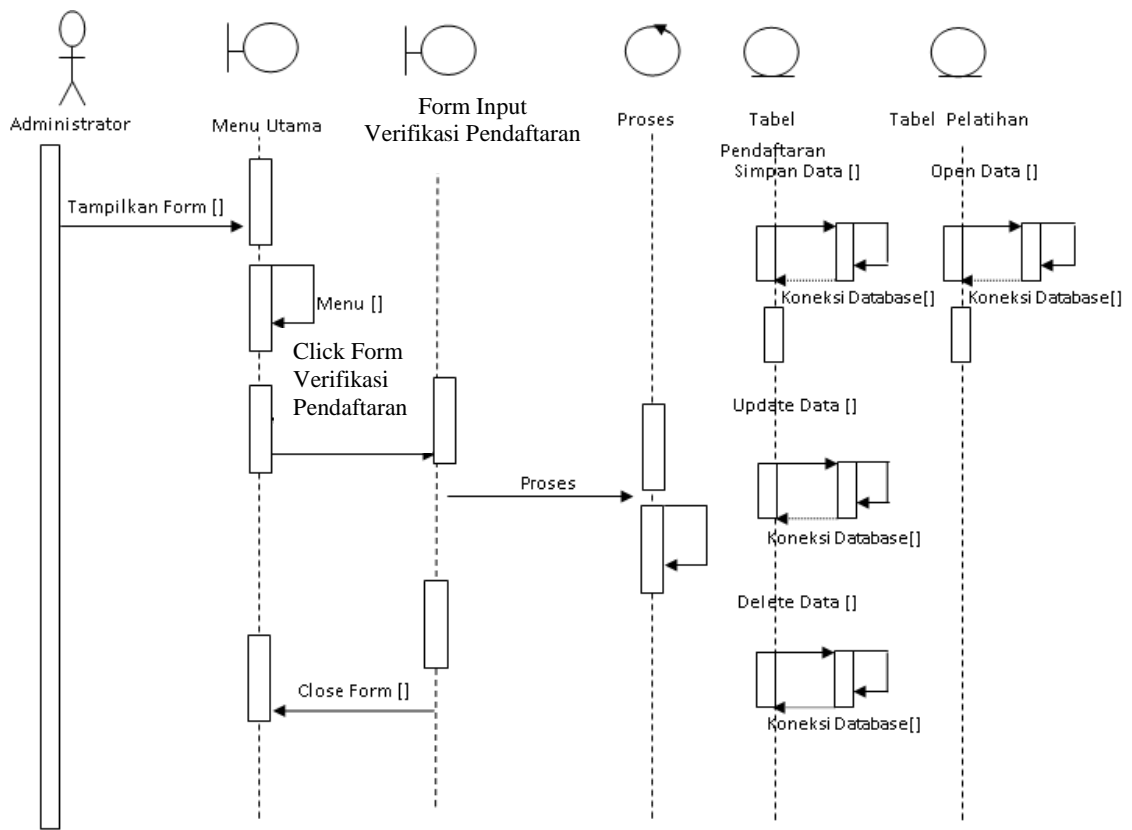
Administrator

Menu Utama

Form Input
Verifikasi Pendaftaran

Proses

Tabel
Pendaftaran

Tabel Pelatihan

Simpan Data []

Open Data []

Tampilkan Form []

Koneksi Database[]

Koneksi Database[]

Menu []

Click Form
Verifikasi
Pendaftaran

Update Data []

Proses

Koneksi Database[]

Delete Data []

Close Form []

Koneksi Database[]